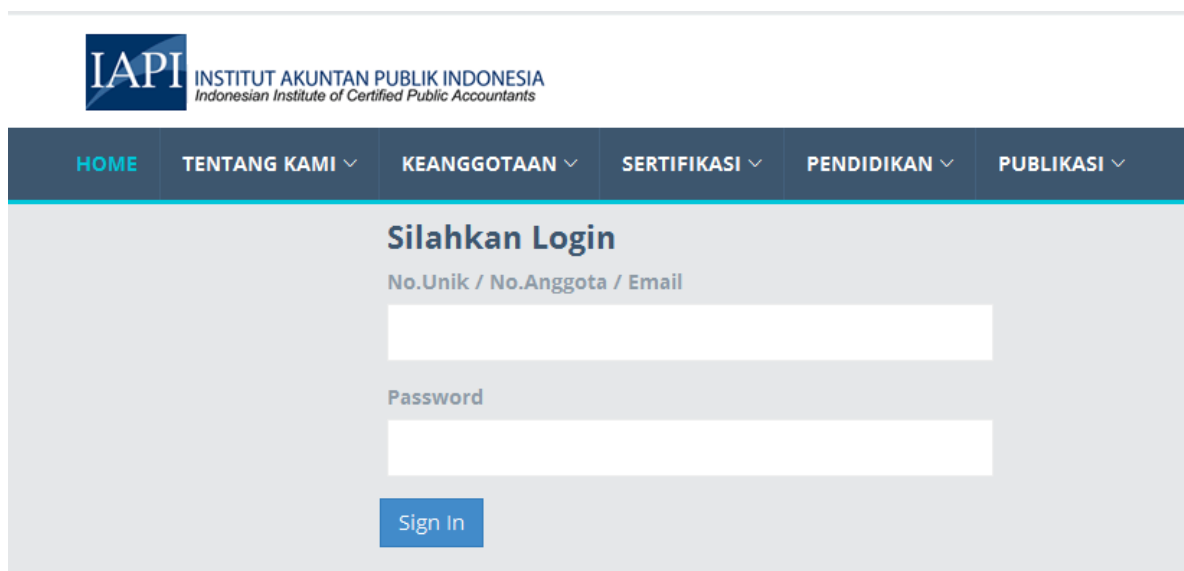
IAPI INSTITUT AKUNTAN PUBLIK INDONESIA
Indonesian Institute of Certified Public Accountants

HOME TENTANG KAMI KEANGGOTAAN SERTIFIKASI PENDIDIKAN PUBLIKASI

Silahkan Login

No.Unik / No.Anggota / Email

Password

Sign In